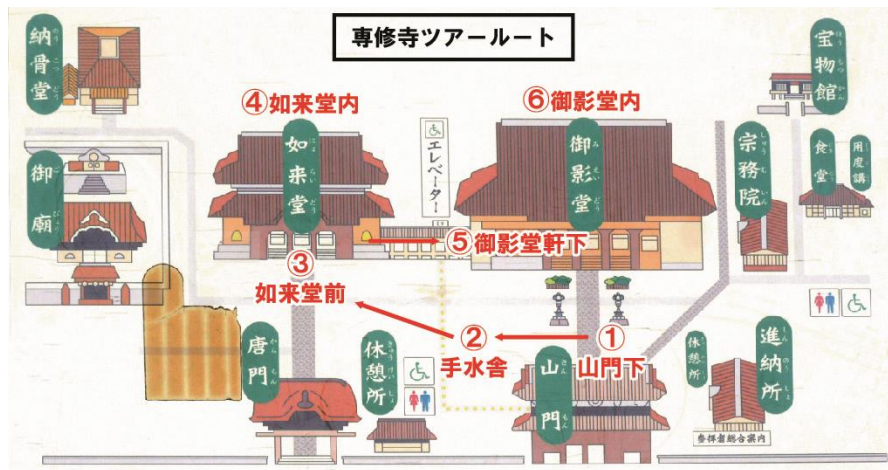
専修寺ツアールート

納骨堂

宝物館

④如来堂内

⑥御影堂内

如来堂

エレベーター

御影堂

宗務院

食堂

用度課

御廟

⑤御影堂軒下

③
如来堂前

②
手水舎

①
山門下

唐門

休憩所

山門

休憩所

進納所

参拝者総合案内